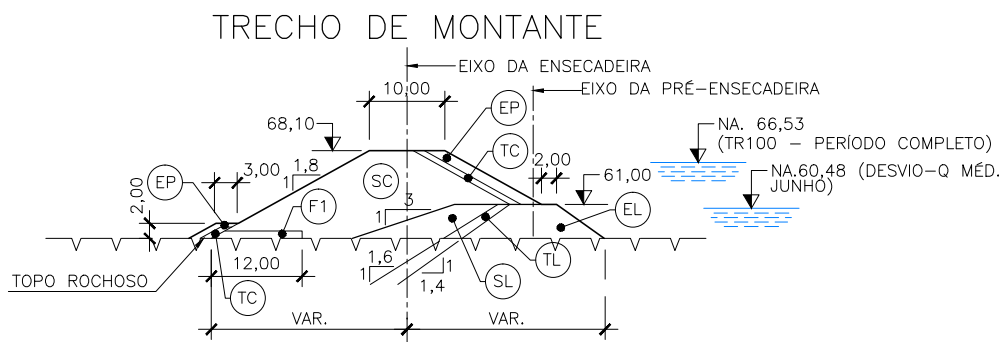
TRECHO DE MONTANTE

EIXO DA ENSECADEIRA

EIXO DA PRÉ-ENSECADEIRA

10,00

EP

68,10

TC

NA. 66,53
(TR100 – PERÍODO COMPLETO)

EP

3,00

1,8

1

SC

2,00

61,00

NA.60,48 (DESVIO-Q MÉD. JUNHO)

2,00

F1

3

1

EL

TL

12,00

1,6

1

1

1,4

SL

TOPO ROCHOSO

TC

VAR.

VAR.